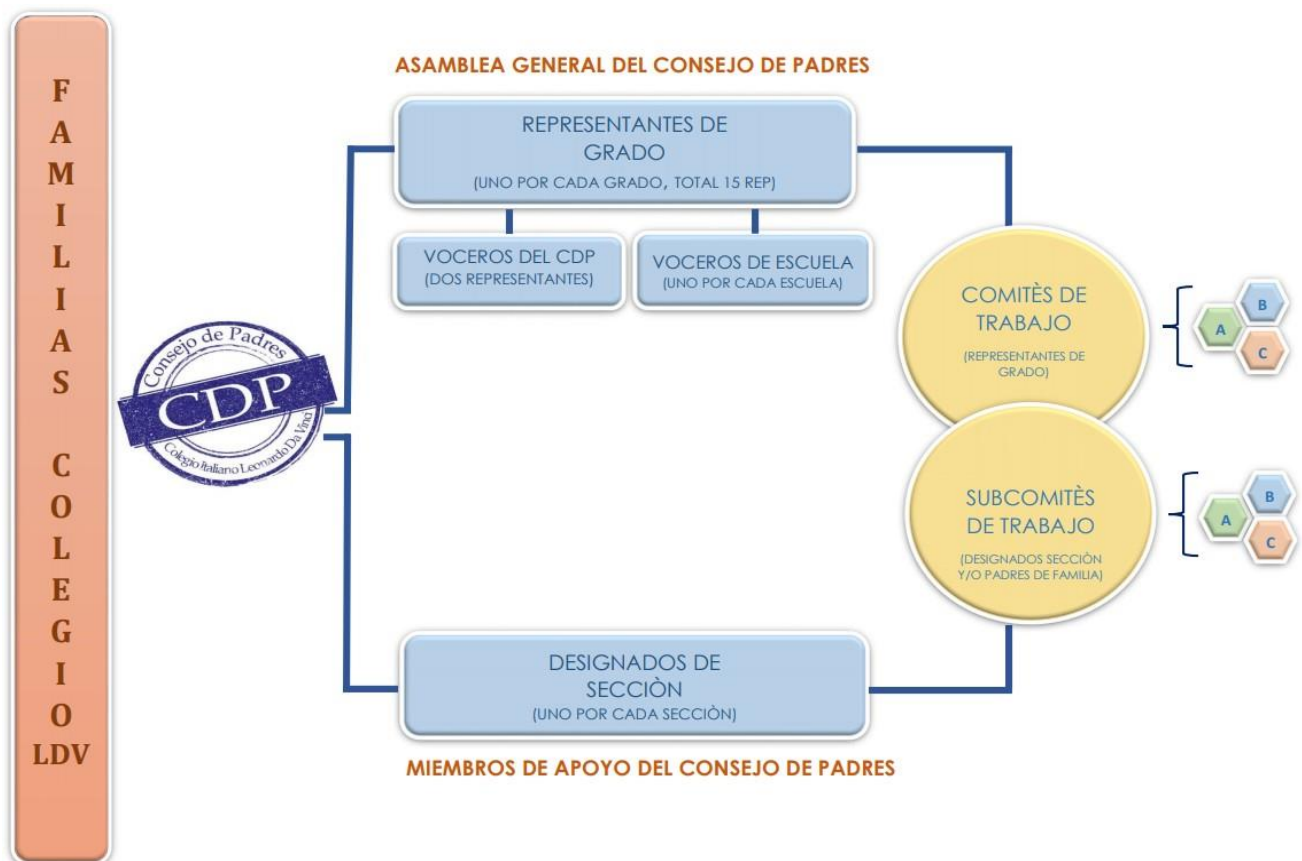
FAMILIAS COLEGIO LDV

ASAMBLEA GENERAL DEL CONSEJO DE PADRES

REPRESENTANTES DE GRADO
(UNO POR CADA GRADO, TOTAL 15 REP)

VOCEROS DEL CDP
(DOS REPRESENTANTES)

VOCEROS DE ESCUELA
(UNO POR CADA ESCUELA)

Consejo de Padres
CDP
Colegio Italiano Leonardo Da Vinci

COMITÈS DE TRABAJO
(REPRESENTANTES DE GRADO)

A B C

SUBCOMITÈS DE TRABAJO
(DESIGNADOS SECCIÒN Y/O PADRES DE FAMILIA)

A B C

DESIGNADOS DE SECCIÒN
(UNO POR CADA SECCIÒN)

MIEMBROS DE APOYO DEL CONSEJO DE PADRES